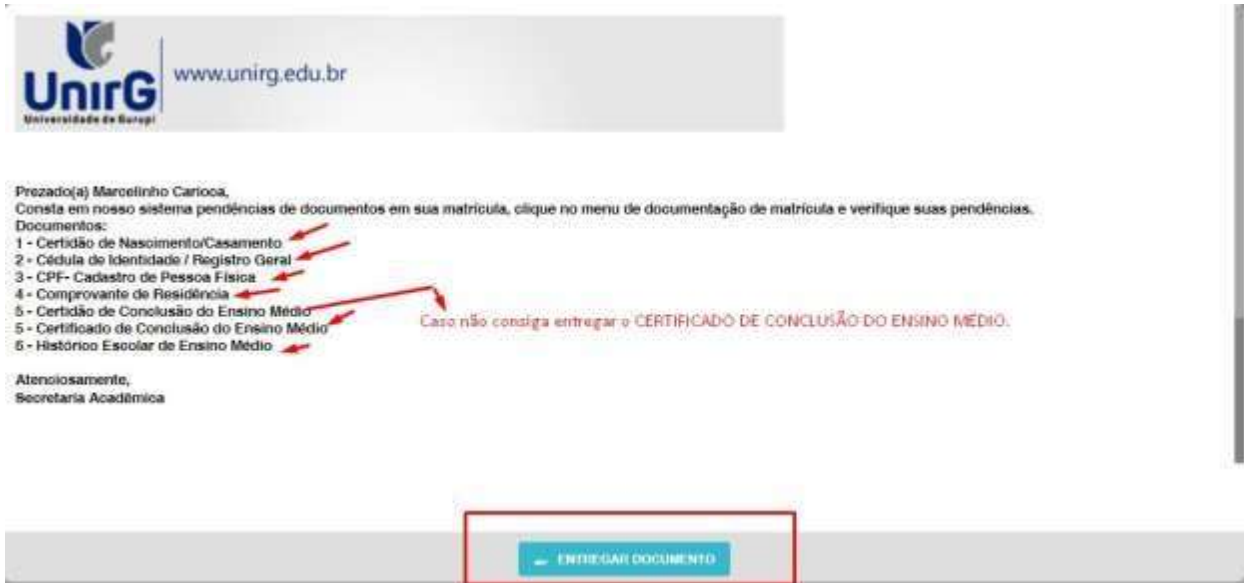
UnirG
Universidade de Gurupi
www.unirg.edu.br

Prezado(a) Marcelinho Carioca,
Consta em nosso sistema pendências de documentos em sua matrícula, clique no menu de documentação de matrícula e verifique suas pendências.
Documentos:
1 - Certidão de Nascimento/Casamento
2 - Cédula de Identidade / Registro Geral
3 - CPF- Cadastro de Pessoa Física
4 - Comprovante de Residência
5 - Certidão de Conclusão do Ensino Médio
5 - Certificado de Conclusão do Ensino Médio
6 - Histórico Escolar de Ensino Médio

Caso não consiga entregar o CERTIFICADO DE CONCLUSÃO DO ENSINO MÉDIO.

Atenciosamente,
Secretaria Acadêmica

ENTREGAR DOCUMENTO